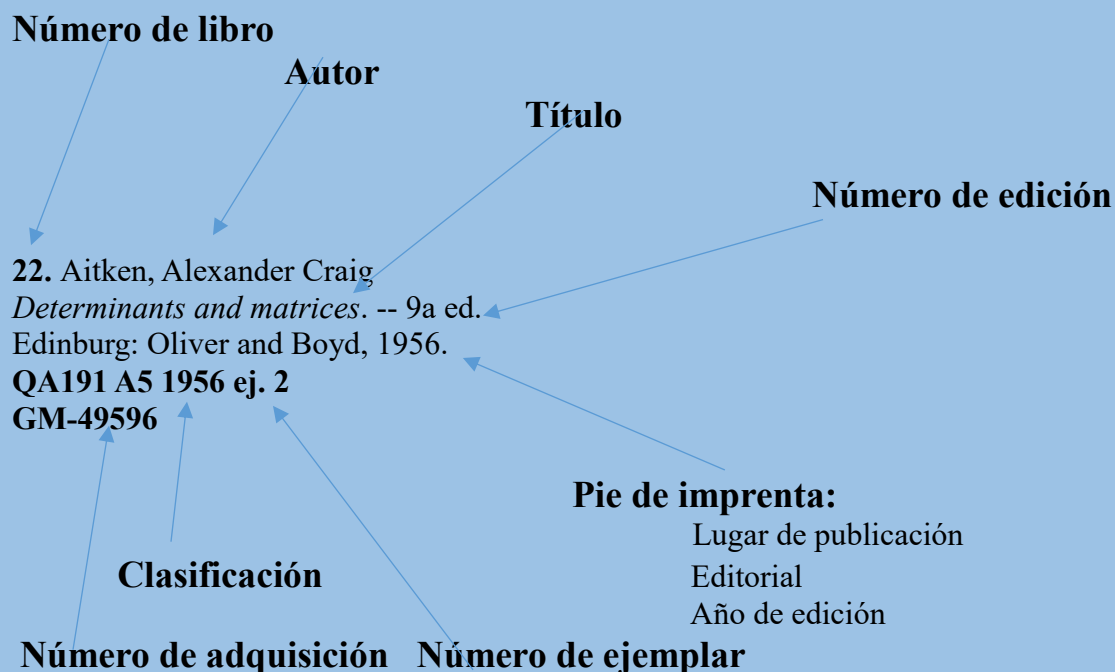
**Número de libro**

**Autor**

**Título**

**Número de edición**

**22.** Aitken, Alexander Craig
*Determinants and matrices*. -- 9a ed.
Edinburg: Oliver and Boyd, 1956.
**QA191 A5 1956 ej. 2**
**GM-49596**

**Pie de imprenta:**
Lugar de publicación
Editorial
Año de edición

**Clasificación**

**Número de adquisición**

**Número de ejemplar**